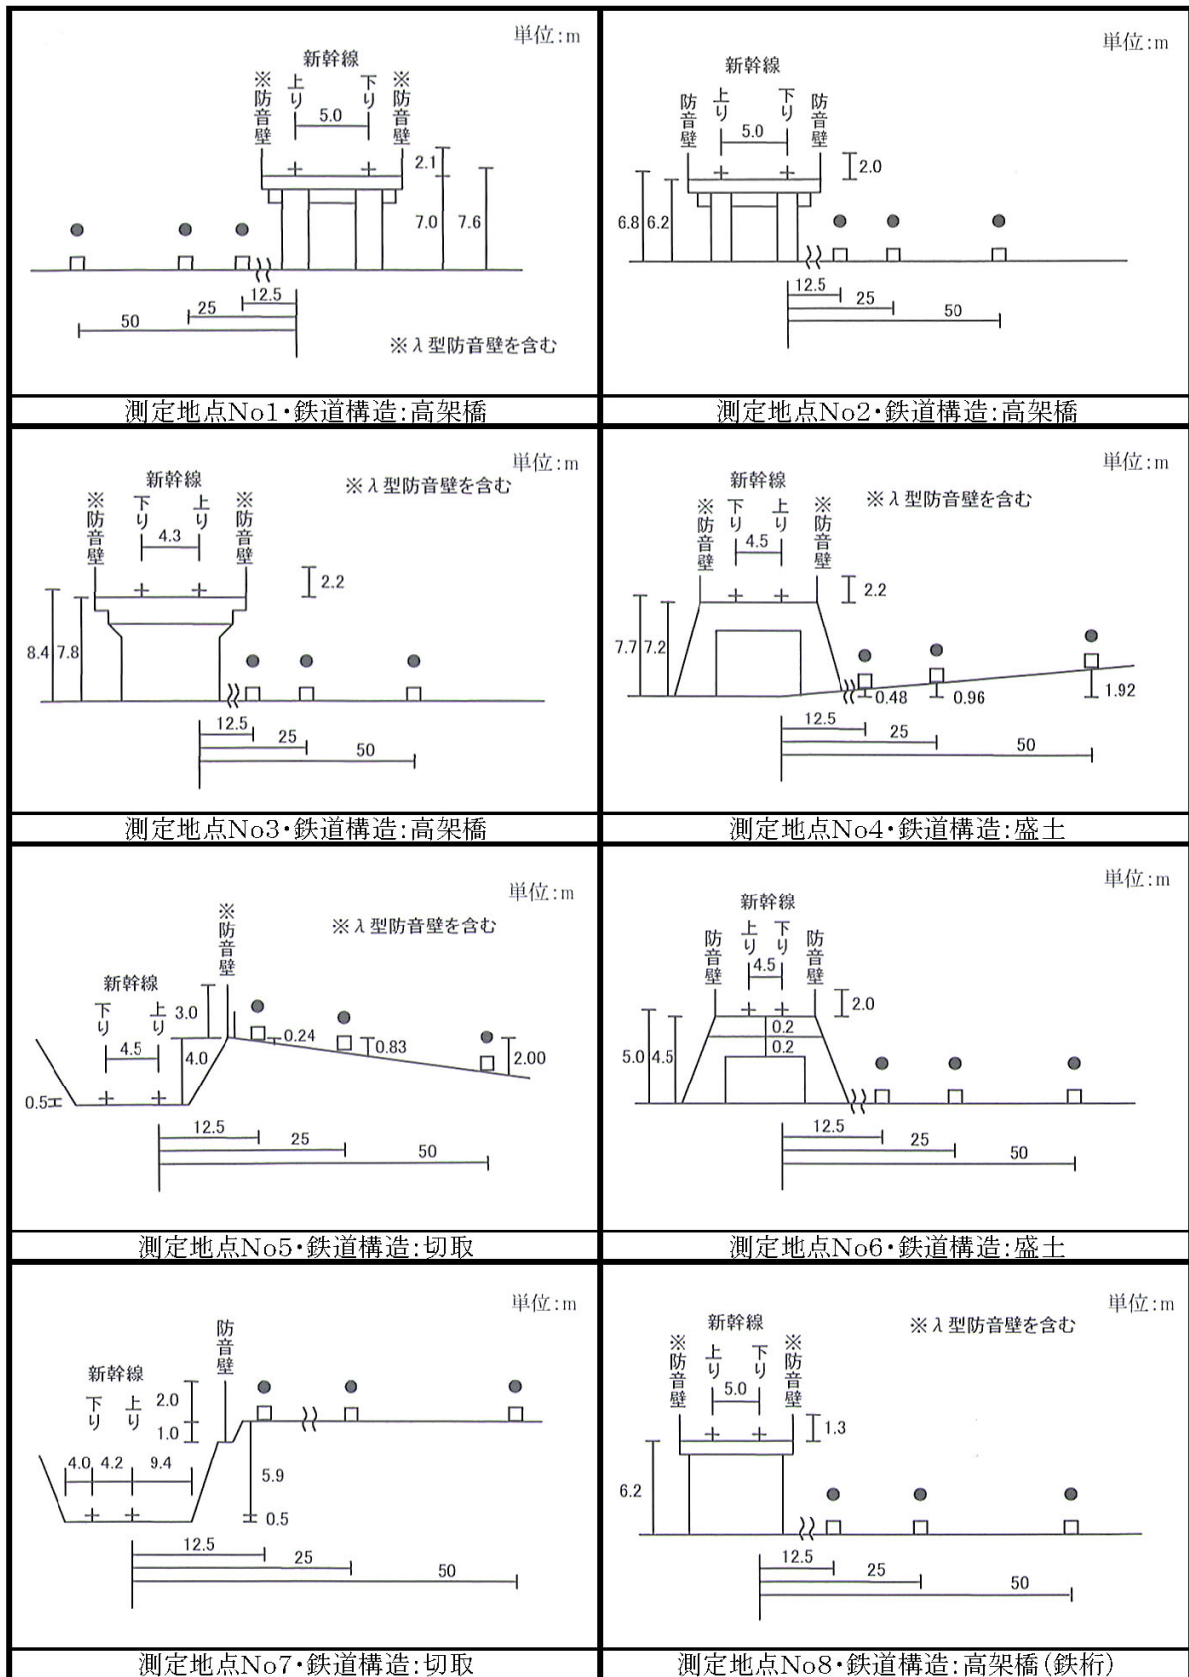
単位:m

新幹線

※防音壁 上り 下り ※防音壁

5.0

2.1

7.0 7.6

12.5

25

50

※λ型防音壁を含む

測定地点No1・鉄道構造:高架橋

単位:m

新幹線

防音壁 上り 下り 防音壁

5.0

2.0

6.8 6.2

12.5

25

50

測定地点No2・鉄道構造:高架橋

単位:m

新幹線

※λ型防音壁を含む

※防音壁 下り 上り ※防音壁

4.3

2.2

8.4 7.8

12.5

25

50

測定地点No3・鉄道構造:高架橋

単位:m

新幹線

※λ型防音壁を含む

※防音壁 下り 上り ※防音壁

4.5

2.2

7.7 7.2

0.48 0.96 1.92

12.5

25

50

測定地点No4・鉄道構造:盛土

単位:m

※防音壁

※λ型防音壁を含む

新幹線

下り 上り

3.0

4.5

4.0

0.24

0.83

2.00

0.5

12.5

25

50

測定地点No5・鉄道構造:切取

単位:m

新幹線

防音壁 上り 下り 防音壁

4.5

2.0

0.2

0.2

5.0 4.5

12.5

25

50

測定地点No6・鉄道構造:盛土

単位:m

防音壁

新幹線

下り 上り

2.0

1.0

4.0 4.2 9.4

5.9

0.5

12.5

25

50

測定地点No7・鉄道構造:切取

単位:m

新幹線

※λ型防音壁を含む

※防音壁 上り 下り ※防音壁

5.0

1.3

6.2

12.5

25

50

測定地点No8・鉄道構造:高架橋(鉄桁)